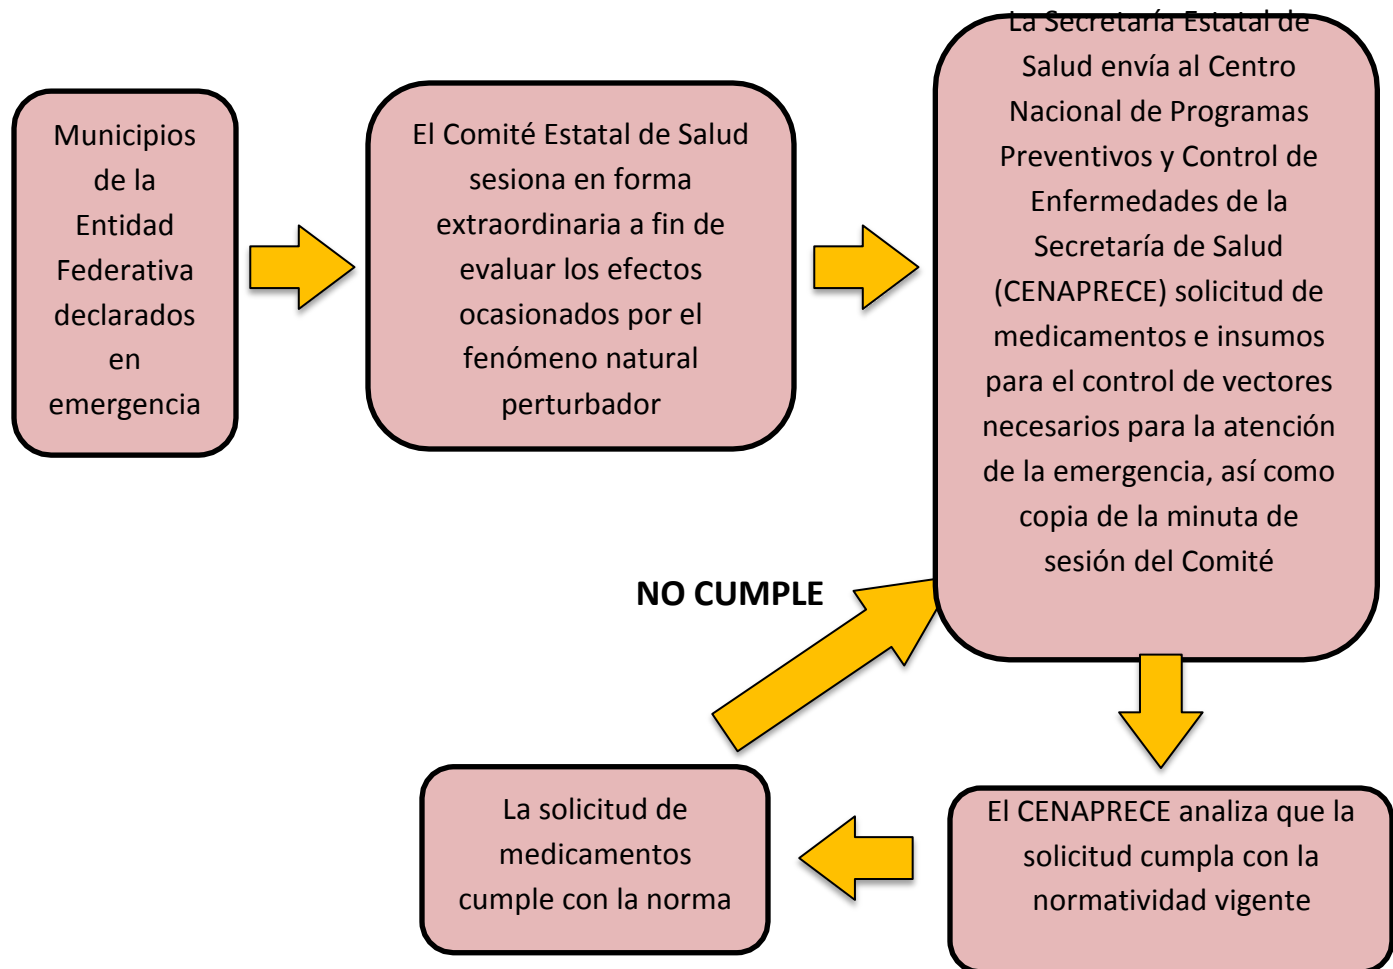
Municipios de la Entidad Federativa declarados en emergencia

El Comité Estatal de Salud sesiona en forma extraordinaria a fin de evaluar los efectos ocasionados por el fenómeno natural perturbador

La Secretaría Estatal de Salud envía al Centro Nacional de Programas Preventivos y Control de Enfermedades de la Secretaría de Salud (CENAPRECE) solicitud de medicamentos e insumos para el control de vectores necesarios para la atención de la emergencia, así como copia de la minuta de sesión del Comité

NO CUMPLE

El CENAPRECE analiza que la solicitud cumpla con la normatividad vigente

La solicitud de medicamentos cumple con la norma